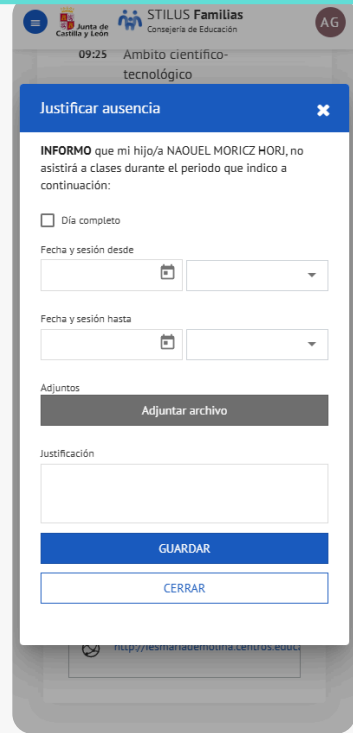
Junta de Castilla y León

STILUS Familias
Consejería de Educación

AG

09:25 Ambito científico-tecnológico

Justificar ausencia

INFORMO que mi hijo/a NAOUEL MORICZ HORJ, no asistirá a clases durante el periodo que indico a continuación:

Día completo

Fecha y sesión desde

Fecha y sesión hasta

Adjuntos

Adjuntar archivo

Justificación

GUARDAR

CERRAR

http://iesmariademolina.centros.educa